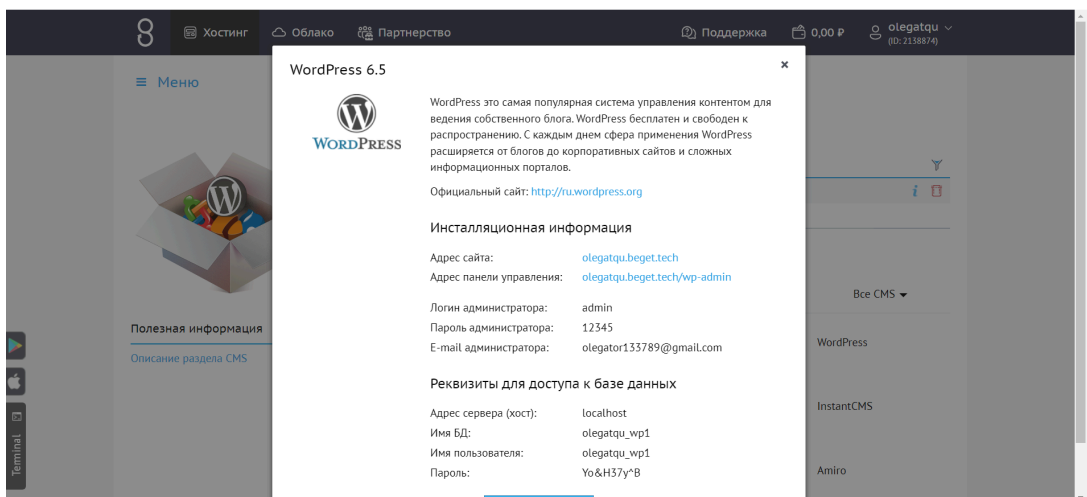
8 Хостинг Облако Партнерство Поддержка 0,00 ₽ olegatqu (ID: 2138874)

≡ Меню

WordPress 6.5 ×

WordPress

WordPress это самая популярная система управления контентом для ведения собственного блога. WordPress бесплатен и свободен к распространению. С каждым днем сфера применения WordPress расширяется от блогов до корпоративных сайтов и сложных информационных порталов.

Официальный сайт: http://ru.wordpress.org

Инсталляционная информация

Адрес сайта: olegatqu.beget.tech
Адрес панели управления: olegatqu.beget.tech/wp-admin

Логин администратора: admin
Пароль администратора: 12345
E-mail администратора: olegator133789@gmail.com

Реквизиты для доступа к базе данных

Адрес сервера (хост): localhost
Имя БД: olegatqu_wp1
Имя пользователя: olegatqu_wp1
Пароль: Yo&H37y^B

Полезная информация
Описание раздела CMS

Все CMS
WordPress
InstantCMS
Amiro

Terminal